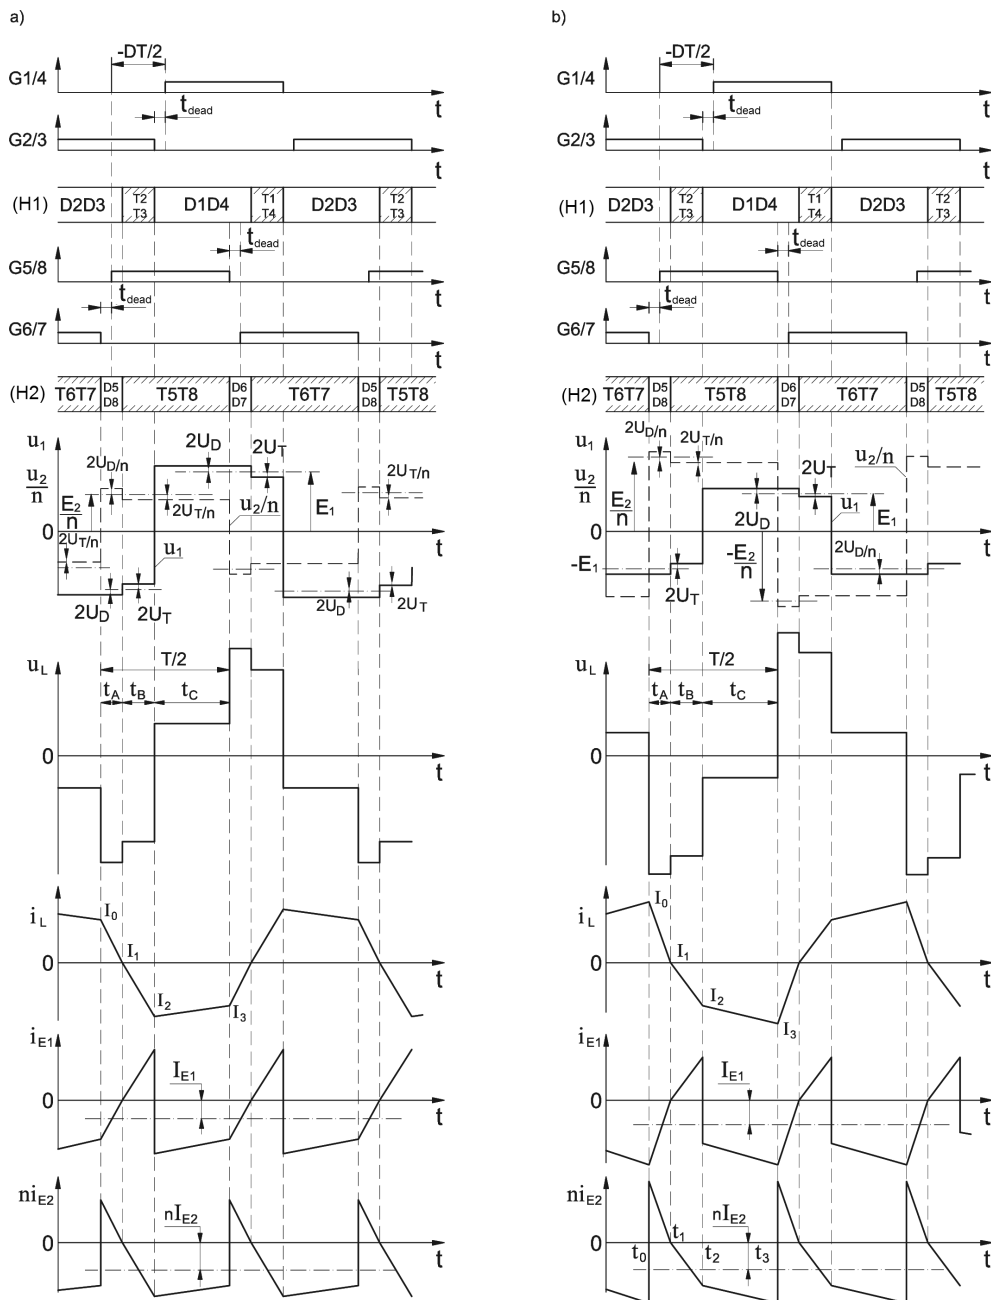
a)

-DT/2

G1/4

t

$t_{dead}$

G2/3

t

(H1) D2D3 T2 T3 D1D4 T1 T4 D2D3 T2 T3

$t_{dead}$

G5/8

t

$t_{dead}$

G6/7

t

(H2) T6T7 D5 D8 T5T8 D6 D7 T6T7 D5 D8 T5T8

$u_1$

$2U_D$

$2U_T$

$2U_{D/n}$

$2U_{T/n}$

$\frac{u_2}{n}$

$\frac{E_2}{n}$

$2U_{T/n}$

$u_2/n$

$E_1$

0

$2U_{T/n}$

$u_1$

t

$2U_D$

$2U_T$

$2U_D$

$2U_T$

$u_L$

T/2

$t_A$ $t_B$ $t_C$

0

t

$i_L$

$I_0$

$I_1$

0

t

$I_2$

$I_3$

$i_{E1}$

$I_{E1}$

0

t

$ni_{E2}$

$nI_{E2}$

0

t

b)

-DT/2

G1/4

t

$t_{dead}$

G2/3

t

(H1) D2D3 T2 T3 D1D4 T1 T4 D2D3 T2 T3

$t_{dead}$

G5/8

t

$t_{dead}$

G6/7

t

(H2) T6T7 D5 D8 T5T8 D6 D7 T6T7 D5 D8 T5T8

$u_1$

$2U_{D/n}$

$2U_{T/n}$

$u_2/n$

$\frac{u_2}{n}$

$2U_T$

$\frac{E_2}{n}$

$2U_D$

$u_1$

$E_1$

0

t

$-E_1$

$2U_T$

$-\frac{E_2}{n}$

$2U_{D/n}$

$u_L$

T/2

$t_A$ $t_B$ $t_C$

0

t

$i_L$

$I_0$

$I_1$

0

t

$I_2$

$I_3$

$i_{E1}$

$I_{E1}$

0

t

$ni_{E2}$

$nI_{E2}$

0

t

$t_0$ $t_1$ $t_2$ $t_3$